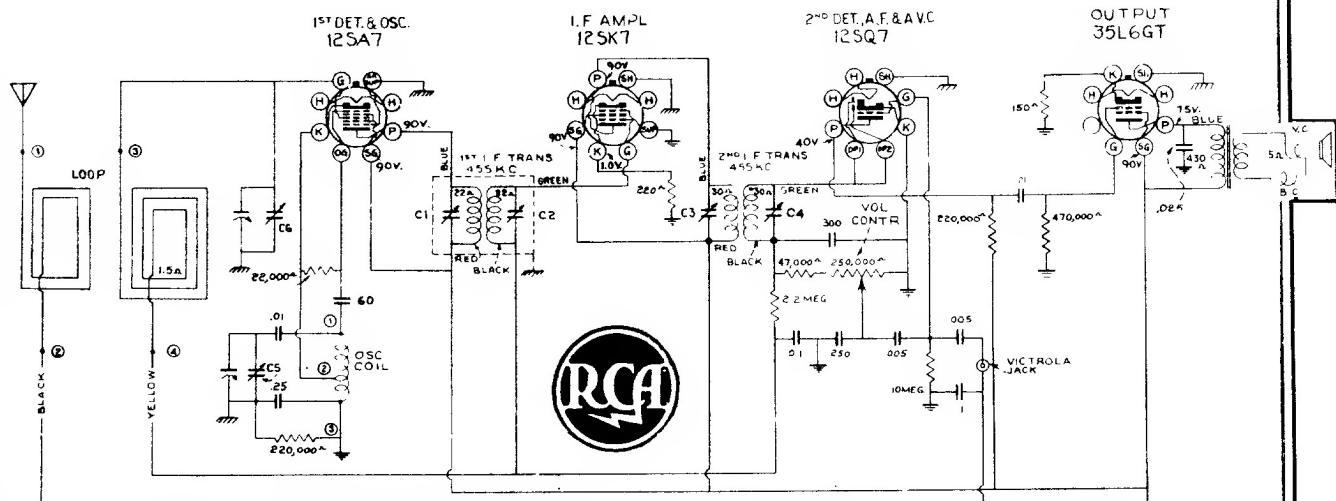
1ST DET. & OSC.
12SA7

I.F. AMPL
12SK7

2ND DET., A.F. & A.V.C
12SQ7

OUTPUT
35L6GT

①
LOOP
③
②
BLACK
④
YELLOW
1.5Ω

G
H
K
OG
SG
P
90V.
90V.

C6
22,000Ω
60
.01
①
②
OSC COIL
③
C5
.25
220,000Ω

BLUE
1ST I.F. TRANS 455KC
22Ω
22Ω
C1
C2
RED
BLACK
GREEN

90V
P
SH
G
H
SG
K
1.0V
90V
220Ω
C3

BLUE
2ND I.F. TRANS 455KC
30Ω
30Ω
C4
RED
BLACK
GREEN

H
SH
G
P
K
DP1
DP2
40V

300
VOL CONTR
47,000Ω
250,000Ω
2.2MEG
.01
250
.005
.005
VICTROLA JACK
10MEG
.1

220,000Ω
.01
470,000Ω

150Ω
K
SH
H
G
SG
P
90V
75V.
BLUE
430Ω
.025
V.C
5Ω
B.C

RCA